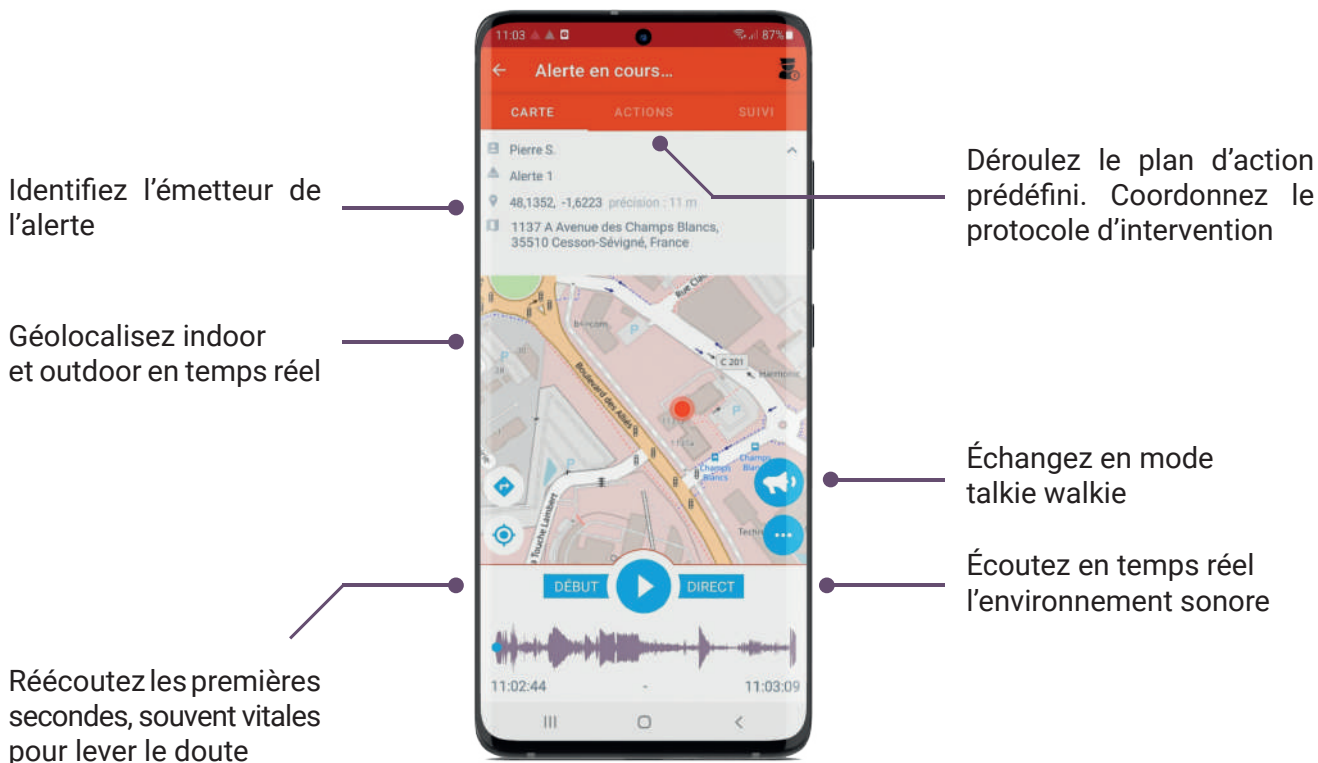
11:03 87%

Alerte en cours...

CARTE ACTIONS SUIVI

Pierre S.

Alerte 1

48,1352, -1,6223 précision : 11 m

1137 A Avenue des Champs Blancs, 35510 Cesson-Sévigné, France

Rue Cla

b<>com

C 201

Harmonie

Boulevard des Alliés

Champs Blancs

Champs Blancs

Techn

La Touche Lambert

DÉBUT DIRECT

11:02:44 - 11:03:09

Identifiez l'émetteur de l'alerte

Géolocalisez indoor et outdoor en temps réel

Réécoutez les premières secondes, souvent vitales pour lever le doute

Déroulez le plan d'action prédéfini. Coordonnez le protocole d'intervention

Échangez en mode talkie walkie

Écoutez en temps réel l'environnement sonore